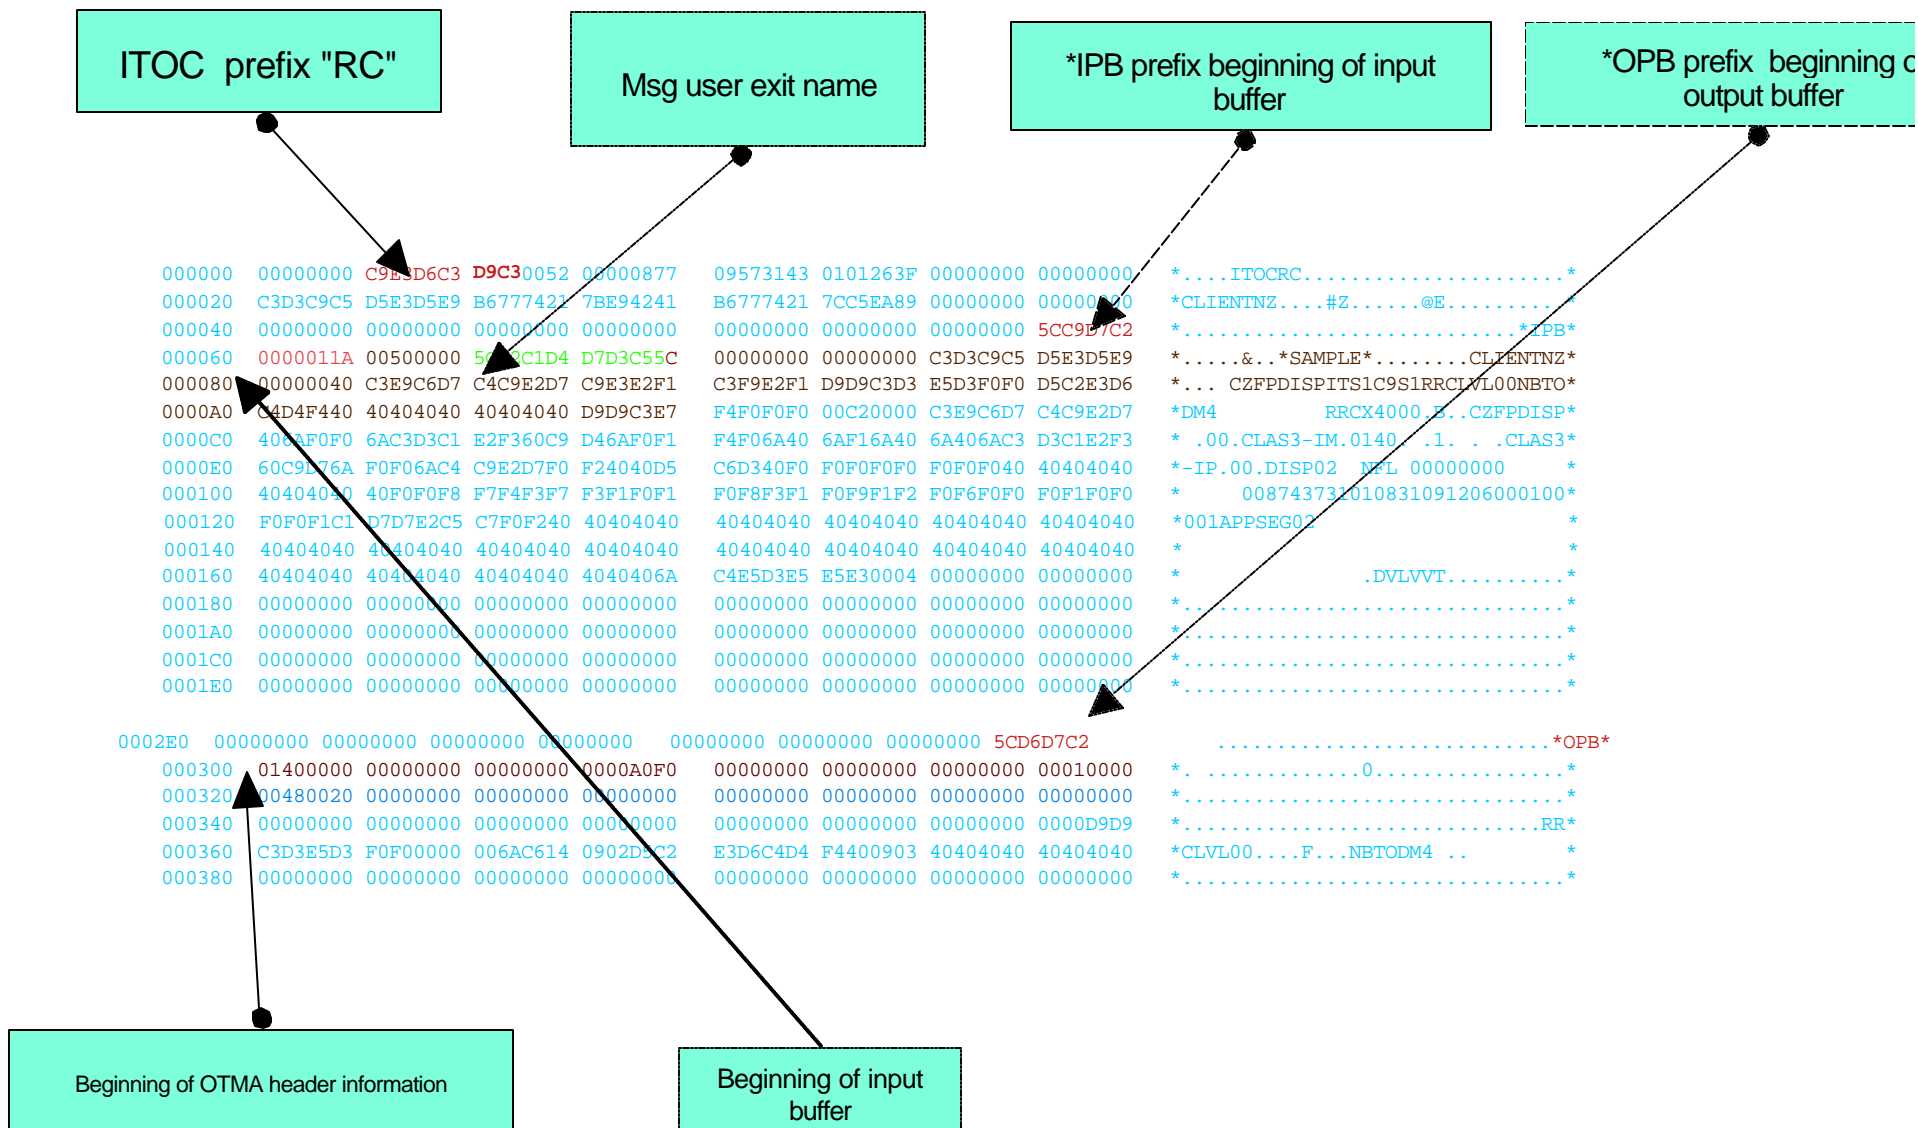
ITOC prefix "RC"

Msg user exit name

*IPB prefix beginning of input buffer

*OPB prefix beginning o output buffer

000000 00000000 C9E3D6C3 D9C30052 00000877 09573143 0101263F 00000000 00000000 *....ITOCRC.......................*
000020 C3D3C9C5 D5E3D5E9 B6777421 7BE94241 B6777421 7CC5EA89 00000000 00000000 *CLIENTNZ....#Z......@E..........*
000040 00000000 00000000 00000000 00000000 00000000 00000000 00000000 5CC9D7C2 *............................*IPB*
000060 0000011A 00500000 5CE2C1D4 D7D3C55C 00000000 00000000 C3D3C9C5 D5E3D5E9 *.....&..*SAMPLE*........CLIENTNZ*
000080 00000040 C3E9C6D7 C4C9E2D7 C9E3E2F1 C3F9E2F1 D9D9C3D3 E5D3F0F0 D5C2E3D6 *... CZFPDISPITS1C9S1RRCLVL00NBTO*
0000A0 C4D4F440 40404040 40404040 D9D9C3E7 F4F0F0F0 00C20000 C3E9C6D7 C4C9E2D7 *DM4 RRCX4000.B..CZFPDISP*
0000C0 40AF0F0 6AC3D3C1 E2F360C9 D46AF0F1 F4F06A40 6AF16A40 6A406AC3 D3C1E2F3 * .00.CLAS3-IM.0140. .1. . .CLAS3*
0000E0 60C9D76A F0F06AC4 C9E2D7F0 F24040D5 C6D340F0 F0F0F0F0 F0F0F040 40404040 *-IP.00.DISP02 NFL 00000000 *
000100 40404040 40F0F0F8 F7F4F3F7 F3F1F0F1 F0F8F3F1 F0F9F1F2 F0F6F0F0 F0F1F0F0 * 00874373101083109120600010​0*
000120 F0F0F1C1 D7D7E2C5 C7F0F240 40404040 40404040 40404040 40404040 40404040 *001APPSEG02 *
000140 40404040 40404040 40404040 40404040 40404040 40404040 40404040 40404040 * *
000160 40404040 40404040 40404040 4040406A C4E5D3E5 E5E30004 00000000 00000000 * .DVLVVT.........*
000180 00000000 00000000 00000000 00000000 00000000 00000000 00000000 00000000 *................................*
0001A0 00000000 00000000 00000000 00000000 00000000 00000000 00000000 00000000 *................................*
0001C0 00000000 00000000 00000000 00000000 00000000 00000000 00000000 00000000 *................................*
0001E0 00000000 00000000 00000000 00000000 00000000 00000000 00000000 00000000 *................................*

0002E0 00000000 00000000 00000000 00000000 00000000 00000000 00000000 5CD6D7C2 ............................*OPB*
000300 01400000 00000000 00000000 0000A0F0 00000000 00000000 00000000 00010000 *. .............0................*
000320 00480020 00000000 00000000 00000000 00000000 00000000 00000000 00000000 *................................*
000340 00000000 00000000 00000000 00000000 00000000 00000000 00000000 0000D9D9 *..............................RR*
000360 C3D3E5D3 F0F00000 006AC614 0902D5C2 E3D6C4D4 F4400903 40404040 40404040 *CLVL00....F...NBTODM4 .. *
000380 00000000 00000000 00000000 00000000 00000000 00000000 00000000 00000000 *................................*

Beginning of OTMA header information

Beginning of input buffer